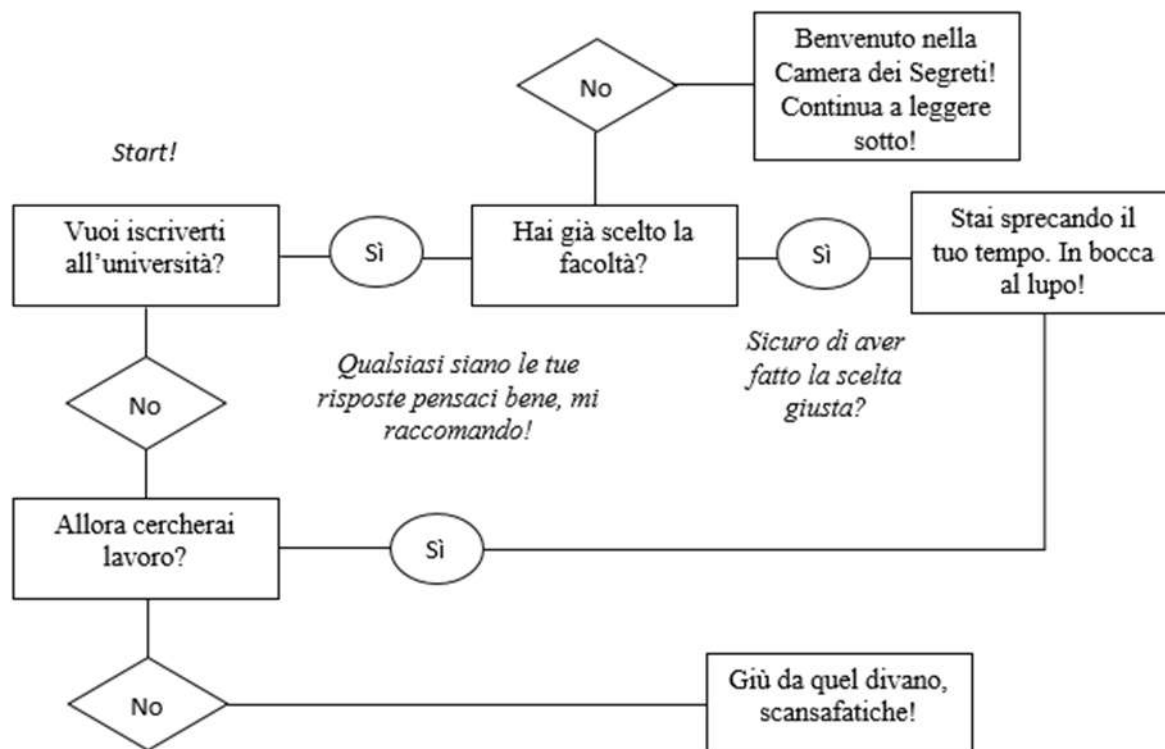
No

Benvenuto nella Camera dei Segreti! Continua a leggere sotto!

Start!

Vuoi iscriverti all'università?

Sì

Hai già scelto la facoltà?

Sì

Stai sprecando il tuo tempo. In bocca al lupo!

Qualsiasi siano le tue risposte pensaci bene, mi raccomando!

Sicuro di aver fatto la scelta giusta?

No

Allora cercherai lavoro?

Sì

No

Giù da quel divano, scansafatiche!